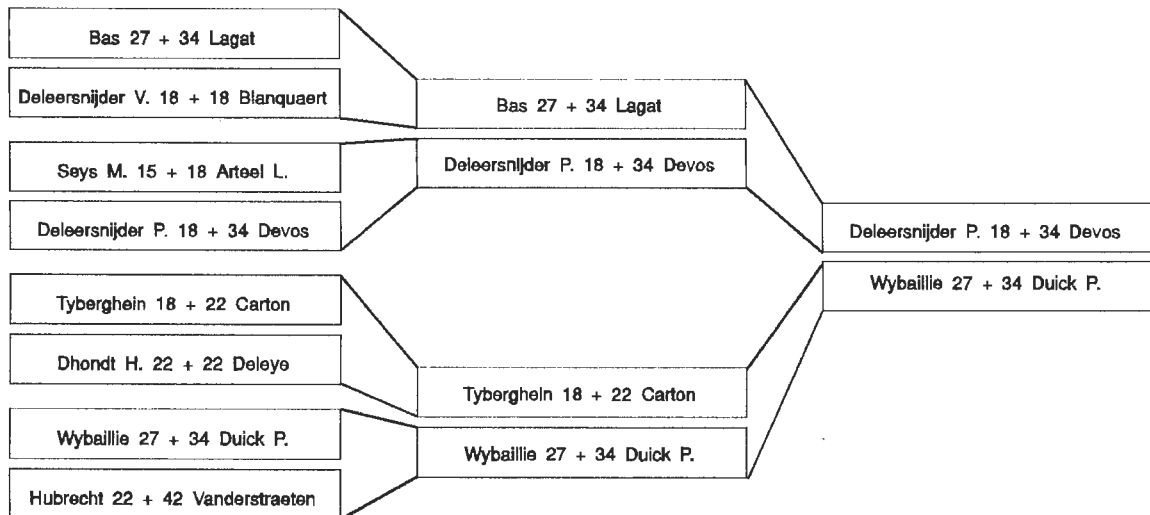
Bas 27 + 34 Lagat

Deleersnijder V. 18 + 18 Blanquaert

Seys M. 15 + 18 Arteel L.

Deleersnijder P. 18 + 34 Devos

Tyberghein 18 + 22 Carton

Dhondt H. 22 + 22 Deleye

Wybaillie 27 + 34 Duick P.

Hubrecht 22 + 42 Vanderstraeten

Bas 27 + 34 Lagat

Deleersnijder P. 18 + 34 Devos

Tyberghein 18 + 22 Carton

Wybaillie 27 + 34 Duick P.

Deleersnijder P. 18 + 34 Devos

Wybaillie 27 + 34 Duick P.